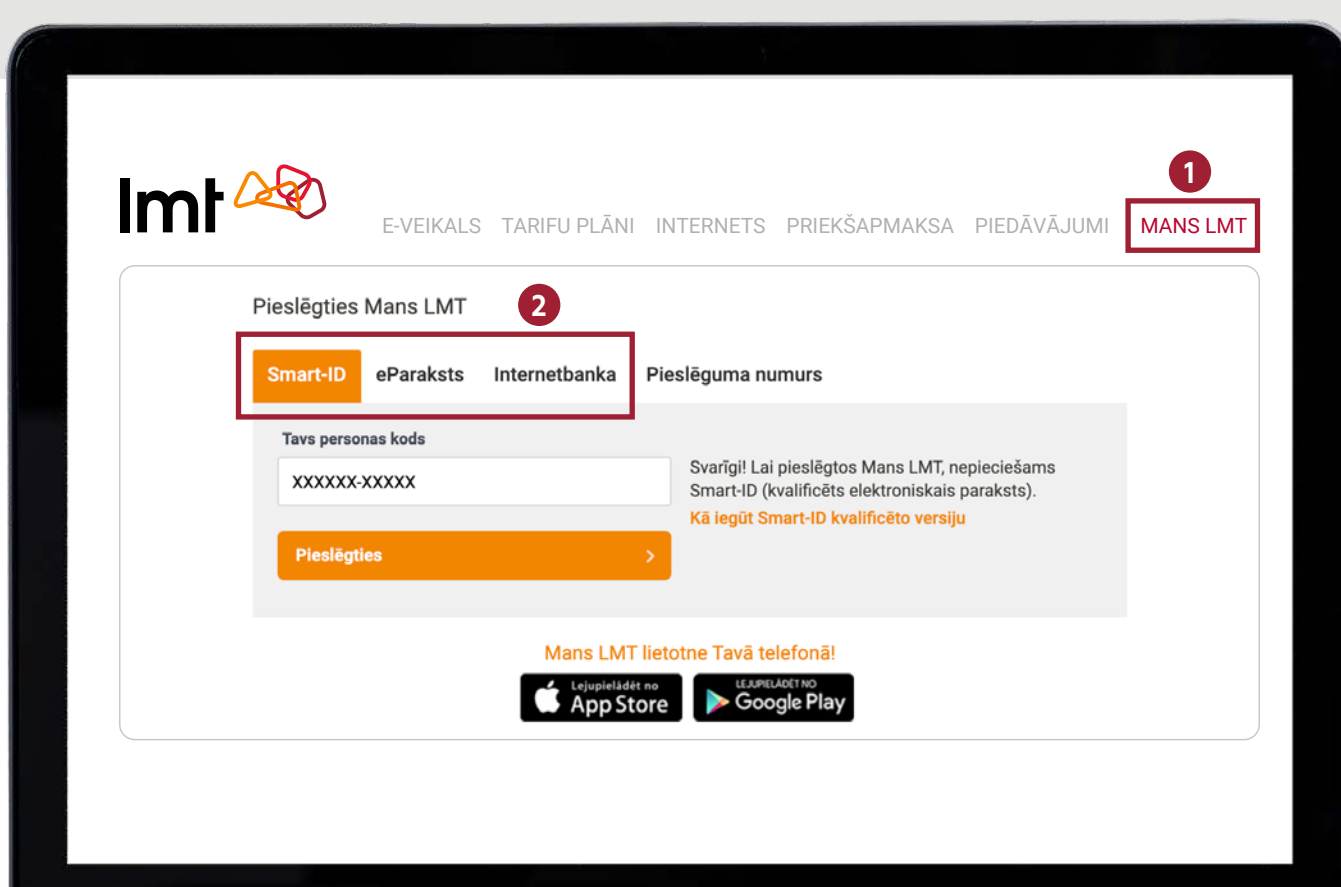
lmt

E-VEIKALS TARIFU PLĀNI INTERNETS PRIEKŠAPMAKSA PIEDĀVĀJUMI MANS LMT

1

Pieslēgties Mans LMT

2

Smart-ID eParaksts Internetbanka Pieslēguma numurs

Tavs personas kods

XXXXXX-XXXXX

Pieslēgties >

Svarīgi! Lai pieslēgtos Mans LMT, nepieciešams Smart-ID (kvalificēts elektroniskais paraksts).

Kā iegūt Smart-ID kvalificēto versiju

Mans LMT lietotne Tavā telefonā!

Lejupielādēt no App Store

LEJUPIELĀDĒT NO Google Play